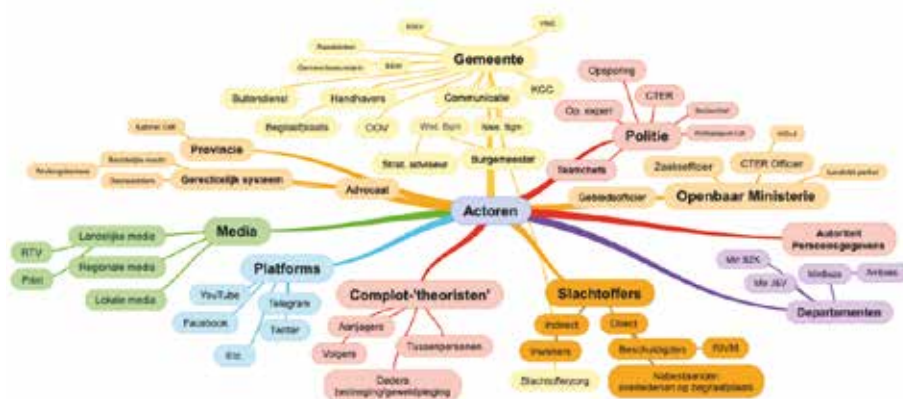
Actoren

Gemeente
BSO
VNG
Raadsleden
Gemeentesecretaris
B&W
KCC
Buitendienst
Handhavers
Communicatie
Begraafplaats
OOV
Wnd. Bgm
Nwe. Bgm
Strat. adviseur
Burgemeester

Provincie
Kabinet CdK
Gerechtelijk systeem
Rechterlijke macht
Strafrechtadvocaten
Deskundigen
Advocaat

Media
Landelijke media
Regionale media
Lokale media
RTV
Print

Platforms
YouTube
Telegram
Facebook
Twitter
Etc.

Complot-'theoristen'
Aanjagers
Volgers
Tussenpersonen
Daders bedreiging/geweldpleging

Slachtoffers
Indirect
Direct
Inwoners
Slachtofferzorg
Beschuldigden
RIVM
Nabestaanden overledenen op begraafplaats

Politie
Opsporing
CTER
Op. expert
Recherche
Politieacademie
Teamchefs

Openbaar Ministerie
Zaaksofficier
CTER Officier
WOvJ
Landelijk parket
Gebiedsofficier

Autoriteit Persoonsgegevens

Departementen
Mn BZK
Mn J&V
MinBuza
Ambas